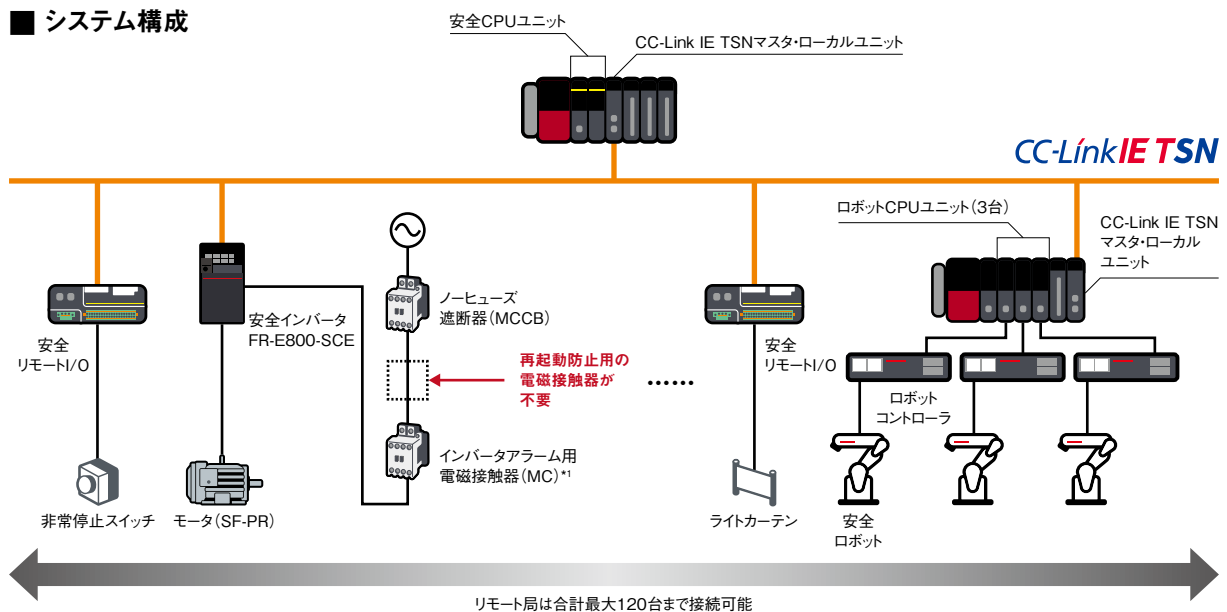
■ システム構成

安全CPUユニット

CC-Link IE TSNマスタ・ローカルユニット

CC-Link IE TSN

ロボットCPUユニット(3台)

CC-Link IE TSN マスタ・ローカル ユニット

安全 リモートI/O

安全インバータ FR-E800-SCE

ノーヒューズ 遮断器(MCCB)

再起動防止用の 電磁接触器が 不要

......

安全 リモートI/O

ロボット コントローラ

インバータアラーム用 電磁接触器(MC)*1

非常停止スイッチ

モータ(SF-PR)

ライトカーテン

安全 ロボット

リモート局は合計最大120台まで接続可能